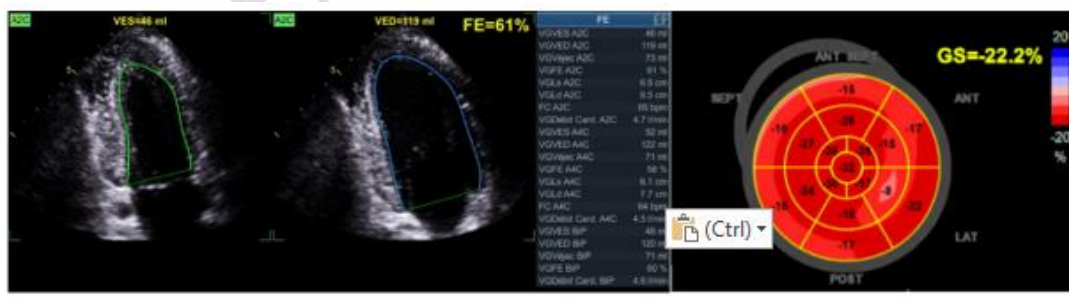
A2C VES=46 ml

A2C VED=119 ml FE=61%

| FE | |
|---|---|
| VGVES A2C | 46 ml |
| VGVED A2C | 119 ml |
| VGVéjec A2C | 73 ml |
| VGFE A2C | 61 % |
| VGLs A2C | 6.5 cm |
| VGLd A2C | 9.5 cm |
| FC A2C | 65 bpm |
| VGDébit Card. A2C | 4.7 l/min |
| VGVES A4C | 52 ml |
| VGVED A4C | 122 ml |
| VGVéjec A4C | 71 ml |
| VGFE A4C | 58 % |
| VGLs A4C | 6.1 cm |
| VGLd A4C | 7.7 cm |
| FC A4C | 64 bpm |
| VGDébit Card. A4C | 4.5 l/min |
| VGVES BiP | 48 ml |
| VGVED BiP | 120 ml |
| VGVéjec BiP | 71 ml |
| VGFE BiP | 60 % |
| VGDébit Card. BiP | 4.6 l/min |

(Ctrl)

GS=-22.2%

ANT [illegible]

SEPT

ANT

LAT

POST

-15 -17 -16 -26 -27 -18 -28 -33 -32 -24 -30 -17 -8 -23 -16 -19 -17

20

-20

%